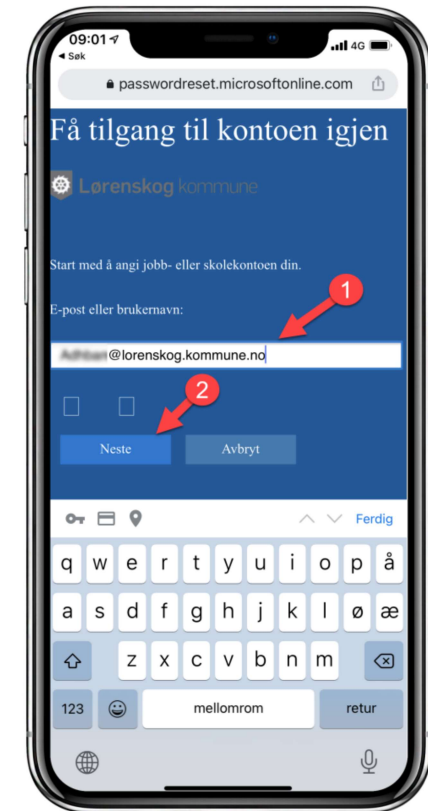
09:01
◀ Søk
4G
passwordreset.microsoftonline.com

Få tilgang til kontoen igjen

Lørenskog kommune

Start med å angi jobb- eller skolekontoen din.

E-post eller brukernavn:

1

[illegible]@lorenskog.kommune.no

2

Neste

Avbryt

Ferdig

q w e r t y u i o p å
a s d f g h j k l ø æ
z x c v b n m
123
mellomrom
retur